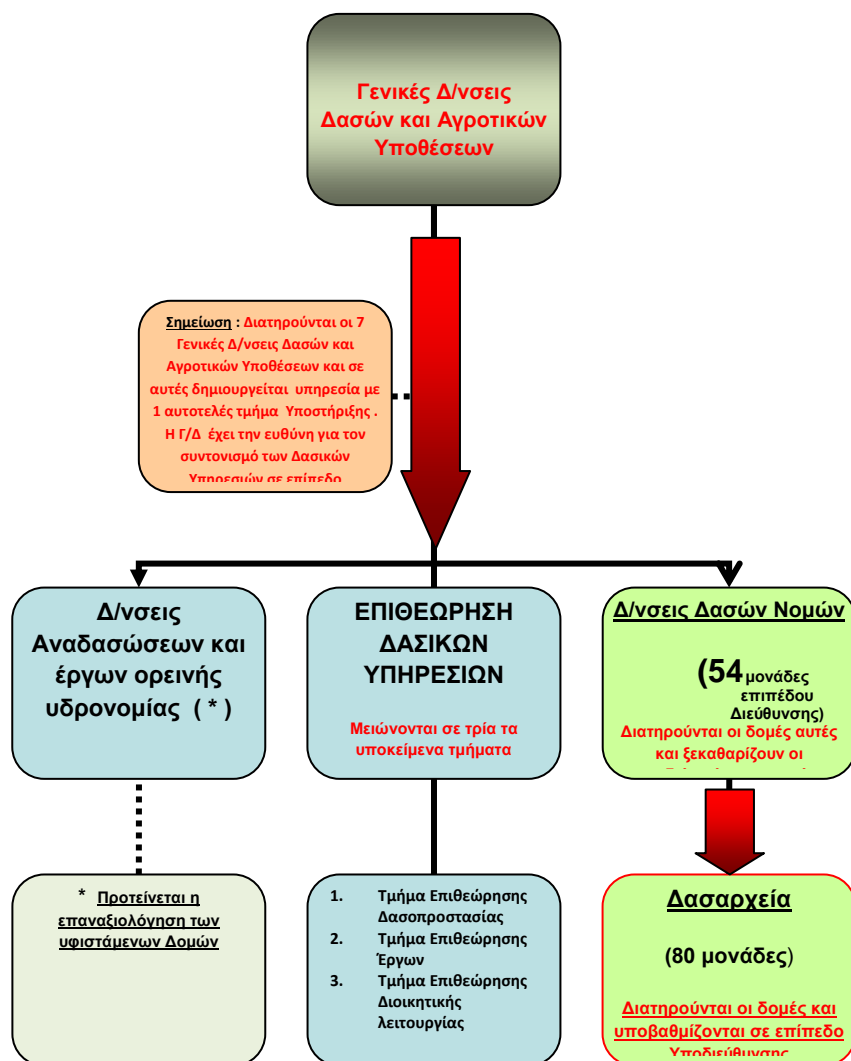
Γενικές Δ/νσεις Δασών και Αγροτικών Υποθέσεων

Σημείωση : Διατηρούνται οι 7 Γενικές Δ/νσεις Δασών και Αγροτικών Υποθέσεων και σε αυτές δημιουργείται υπηρεσία με 1 αυτοτελές τμήμα Υποστήριξης . Η Γ/Δ έχει την ευθύνη για τον συντονισμό των Δασικών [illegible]

Δ/νσεις Αναδασώσεων και έργων ορεινής υδρονομίας ( * )

ΕΠΙΘΕΩΡΗΣΗ ΔΑΣΙΚΩΝ ΥΠΗΡΕΣΙΩΝ

Μειώνονται σε τρία τα υποκείμενα τμήματα

Δ/νσεις Δασών Νομών

(54 μονάδες επιπέδου Διεύθυνσης)

Διατηρούνται οι δομές αυτές και ξεκαθαρίζουν οι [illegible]

* Προτείνεται η επαναξιολόγηση των υφιστάμενων Δομών

1. Τμήμα Επιθεώρησης Δασοπροστασίας
2. Τμήμα Επιθεώρησης Έργων
3. Τμήμα Επιθεώρησης Διοικητικής λειτουργίας

Δασαρχεία

(80 μονάδες)

Διατηρούνται οι δομές και υποβαθμίζονται σε επίπεδο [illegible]